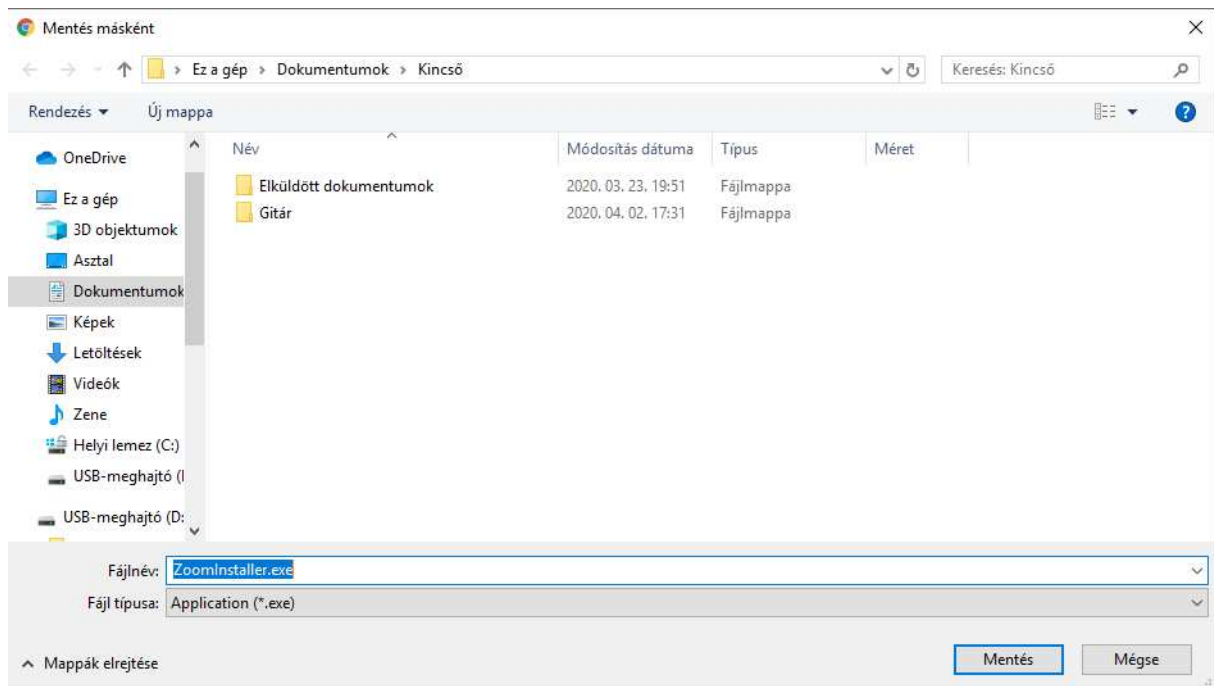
Mentés másként

Ez a gép › Dokumentumok › Kincső

Keresés: Kincső

Rendezés ▾ Új mappa

OneDrive
Ez a gép
3D objektumok
Asztal
Dokumentumok
Képek
Letöltések
Videók
Zene
Helyi lemez (C:)
USB-meghajtó (I
USB-meghajtó (D:

| Név | Módosítás dátuma | Típus | Méret |
|---|---|---|---|
| Elküldött dokumentumok | 2020. 03. 23. 19:51 | Fájlmappa | |
| Gitár | 2020. 04. 02. 17:31 | Fájlmappa | |

Fájlnév: ZoomInstaller.exe
Fájl típusa: Application (*.exe)

Mappák elrejtése

Mentés
Mégse